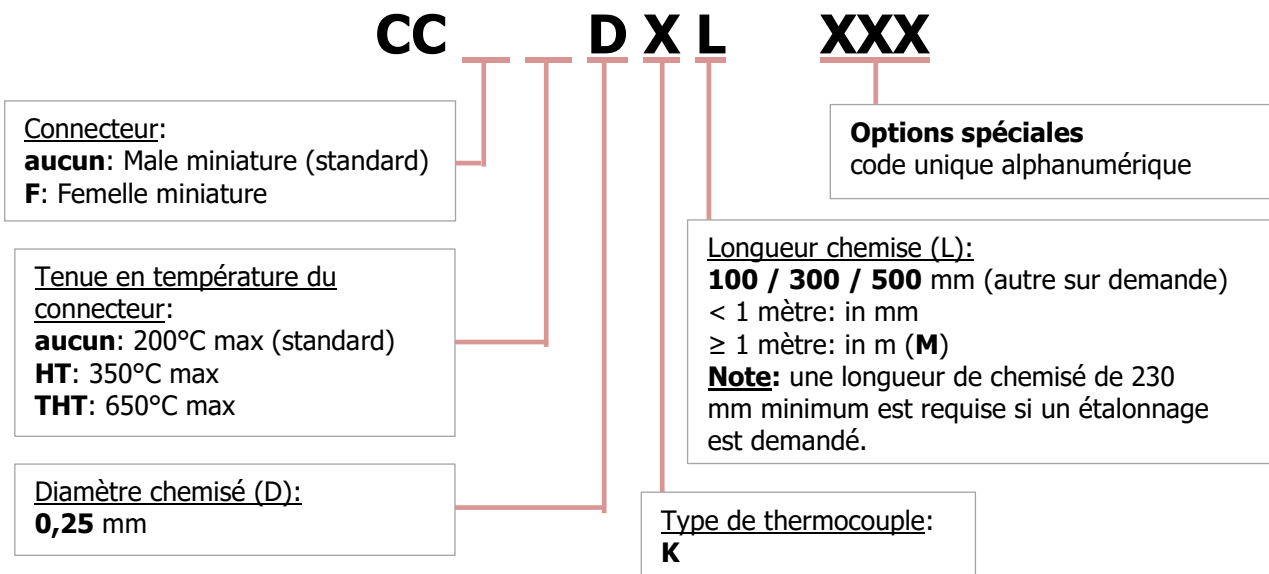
CC _ _ D X L XXX

Connecteur:
**aucun**: Male miniature (standard)
**F**: Femelle miniature

Options spéciales
code unique alphanumérique

Longueur chemise (L):
**100 / 300 / 500** mm (autre sur demande)
< 1 mètre: in mm
≥ 1 mètre: in m (**M**)
**Note:** une longueur de chemisé de 230 mm minimum est requise si un étalonnage est demandé.

Tenue en température du connecteur:
**aucun**: 200°C max (standard)
**HT**: 350°C max
**THT**: 650°C max

Diamètre chemisé (D):
**0,25** mm

Type de thermocouple:
**K**